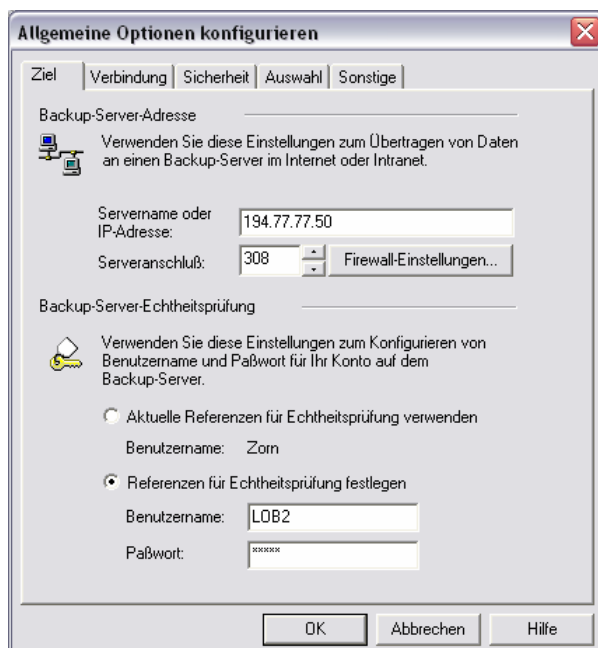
Allgemeine Optionen konfigurieren

Ziel | Verbindung | Sicherheit | Auswahl | Sonstige

Backup-Server-Adresse

Verwenden Sie diese Einstellungen zum Übertragen von Daten an einen Backup-Server im Internet oder Intranet.

Servername oder IP-Adresse: 194.77.77.50

Serveranschluß: 308 Firewall-Einstellungen...

Backup-Server-Echtheitsprüfung

Verwenden Sie diese Einstellungen zum Konfigurieren von Benutzername und Paßwort für Ihr Konto auf dem Backup-Server.

Aktuelle Referenzen für Echtheitsprüfung verwenden

Benutzername: Zorn

Referenzen für Echtheitsprüfung festlegen

Benutzername: LOB2

Paßwort: *****

OK Abbrechen Hilfe